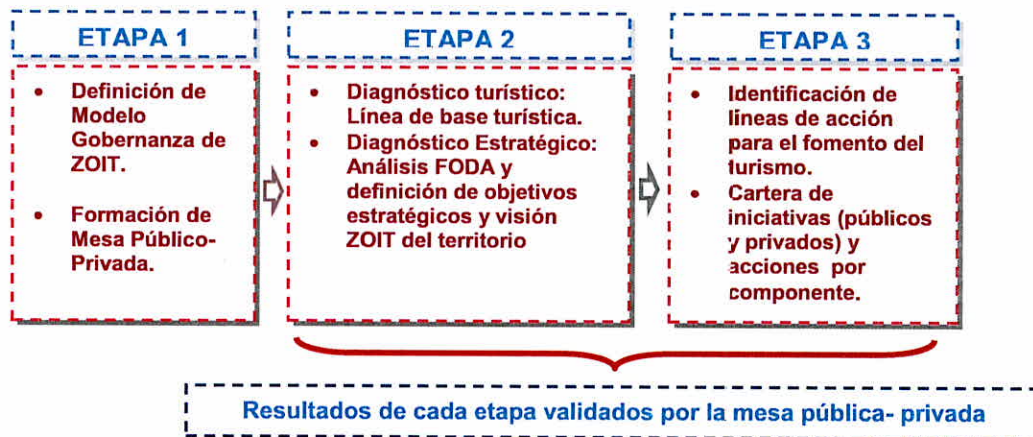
ETAPA 1

- Definición de Modelo Gobernanza de ZOIT.
- Formación de Mesa Público-Privada.

ETAPA 2

- Diagnóstico turístico: Línea de base turística.
- Diagnóstico Estratégico: Análisis FODA y definición de objetivos estratégicos y visión ZOIT del territorio

ETAPA 3

- Identificación de líneas de acción para el fomento del turismo.
- Cartera de iniciativas (públicos y privados) y acciones por componente.

Resultados de cada etapa validados por la mesa pública- privada